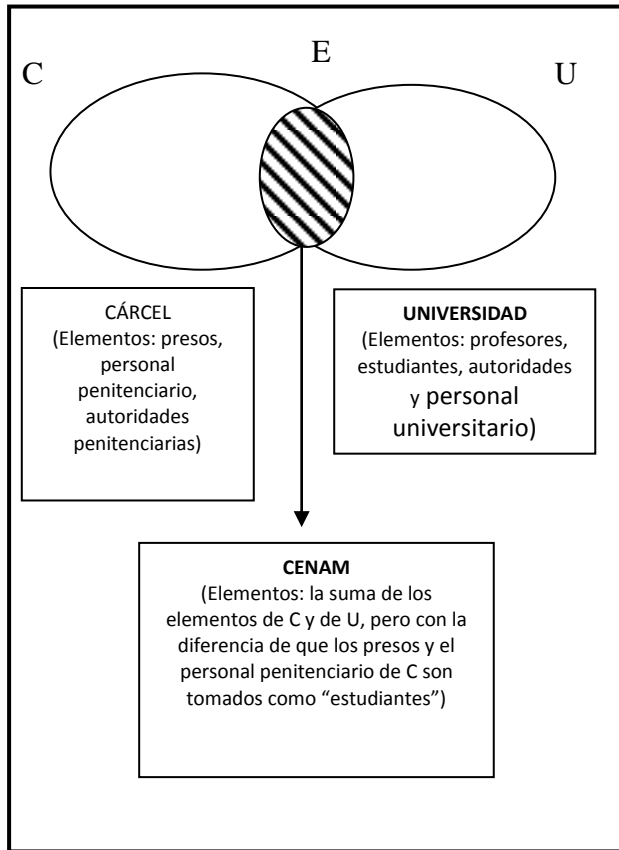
C

E

U

CÁRCEL
(Elementos: presos, personal penitenciario, autoridades penitenciarias)

UNIVERSIDAD
(Elementos: profesores, estudiantes, autoridades y personal universitario)

CENAM
(Elementos: la suma de los elementos de C y de U, pero con la diferencia de que los presos y el personal penitenciario de C son tomados como “estudiantes”)